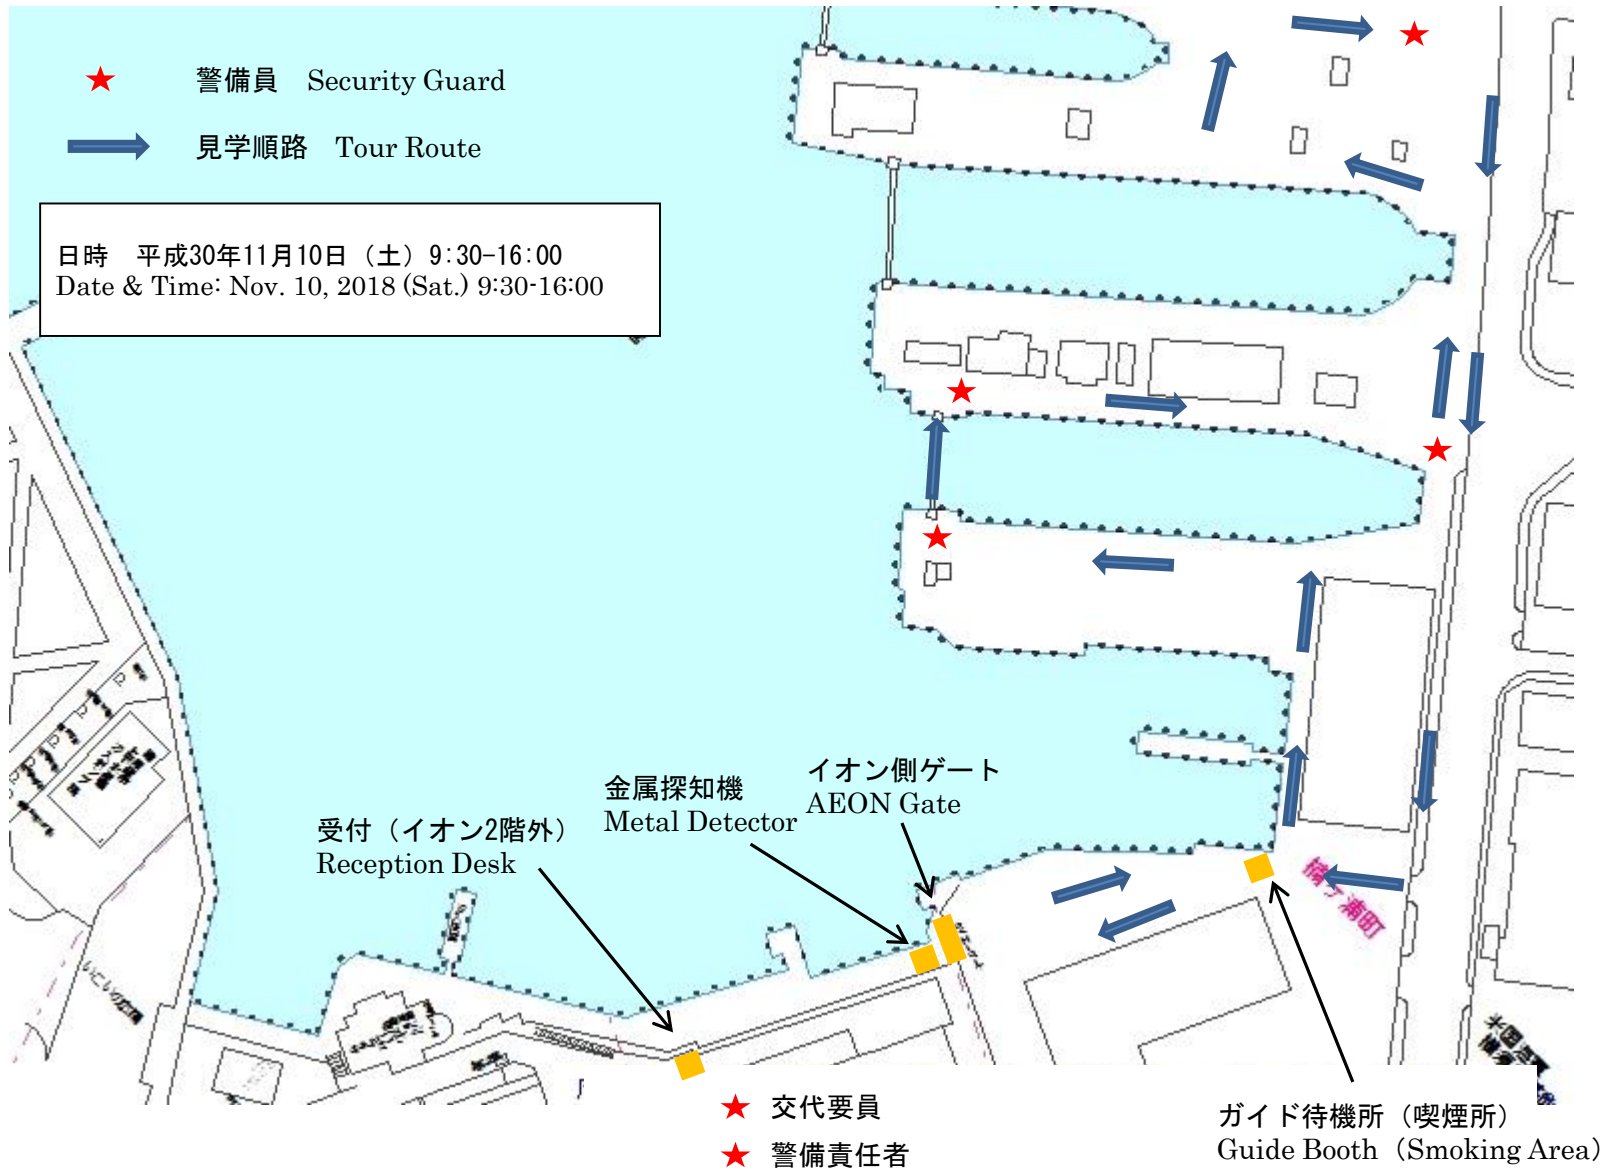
★ 警備員 Security Guard

見学順路 Tour Route

日時 平成30年11月10日（土）9:30-16:00
Date & Time: Nov. 10, 2018 (Sat.) 9:30-16:00

金属探知機
Metal Detector

イオン側ゲート
AEON Gate

受付（イオン2階外）
Reception Desk

稲子浦町

★ 交代要員
★ 警備責任者

ガイド待機所（喫煙所）
Guide Booth（Smoking Area）